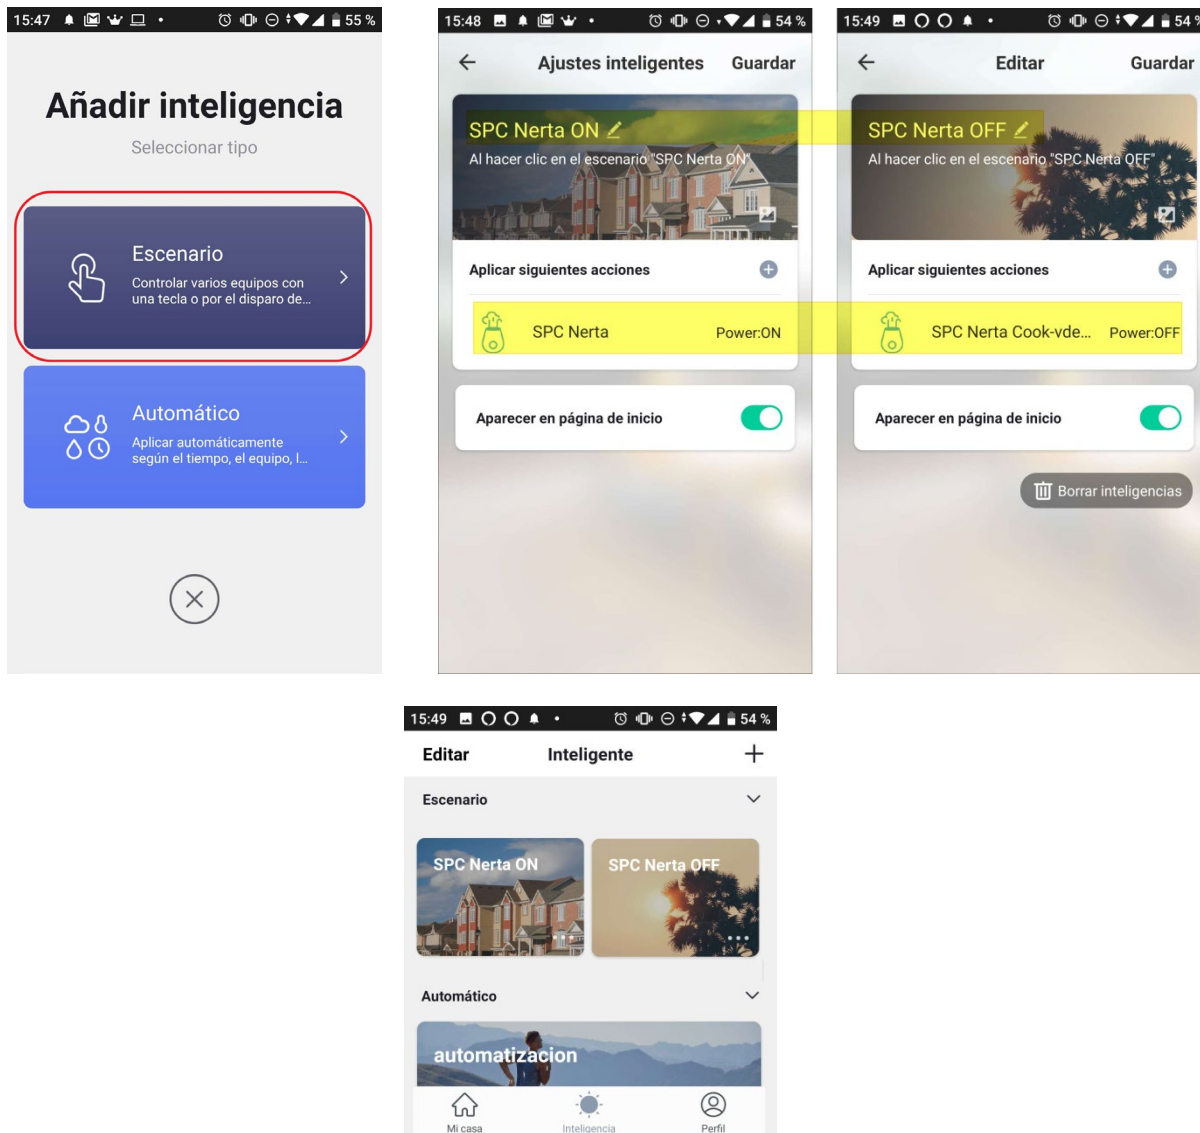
15:47 55 %

Añadir inteligencia

Seleccionar tipo

Escenario
Controlar varios equipos con una tecla o por el disparo de...

Automático
Aplicar automáticamente según el tiempo, el equipo, l...

15:48 54 %

Ajustes inteligentes Guardar

SPC Nerta ON
Al hacer clic en el escenario "SPC Nerta ON"

Aplicar siguientes acciones

SPC Nerta Power:ON

Aparecer en página de inicio

15:49 54 %

Editar Guardar

SPC Nerta OFF
Al hacer clic en el escenario "SPC Nerta OFF"

Aplicar siguientes acciones

SPC Nerta Cook-vde... Power:OFF

Aparecer en página de inicio

Borrar inteligencias

15:49 54 %

Editar Inteligente +

Escenario

SPC Nerta ON
SPC Nerta OFF

Automático

automatizacion

Mi casa Inteligencia Perfil